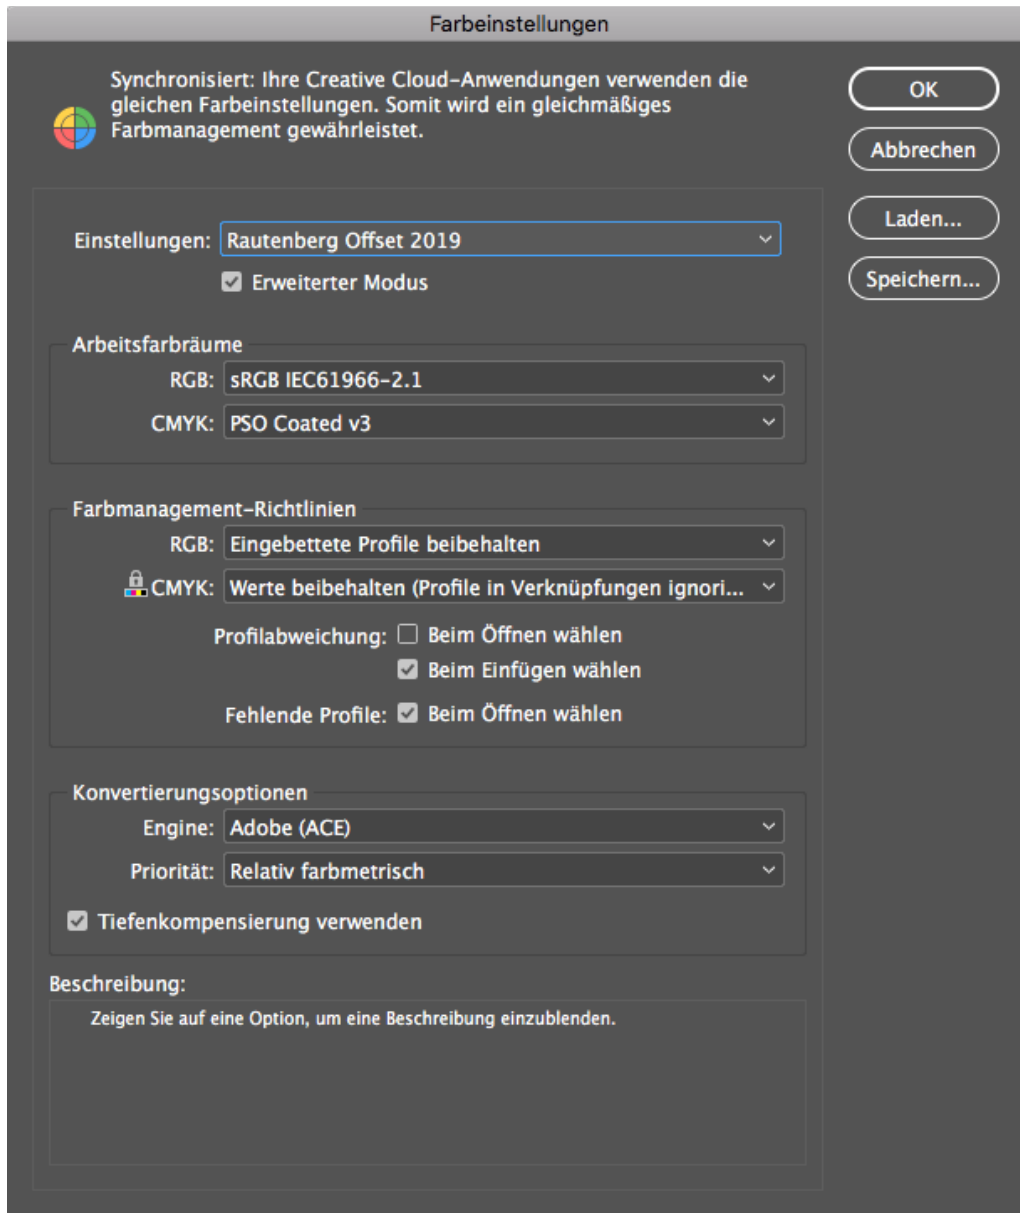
Farbeinstellungen

Synchronisiert: Ihre Creative Cloud-Anwendungen verwenden die gleichen Farbeinstellungen. Somit wird ein gleichmäßiges Farbmanagement gewährleistet.

OK

Abbrechen

Laden...

Speichern...

Einstellungen: Rautenberg Offset 2019

Erweiterter Modus

Arbeitsfarbräume

RGB: sRGB IEC61966-2.1

CMYK: PSO Coated v3

Farbmanagement-Richtlinien

RGB: Eingebettete Profile beibehalten

CMYK: Werte beibehalten (Profile in Verknüpfungen ignori...

Profilabweichung: Beim Öffnen wählen

Beim Einfügen wählen

Fehlende Profile: Beim Öffnen wählen

Konvertierungsoptionen

Engine: Adobe (ACE)

Priorität: Relativ farbmetrisch

Tiefenkompensierung verwenden

Beschreibung:

Zeigen Sie auf eine Option, um eine Beschreibung einzublenden.